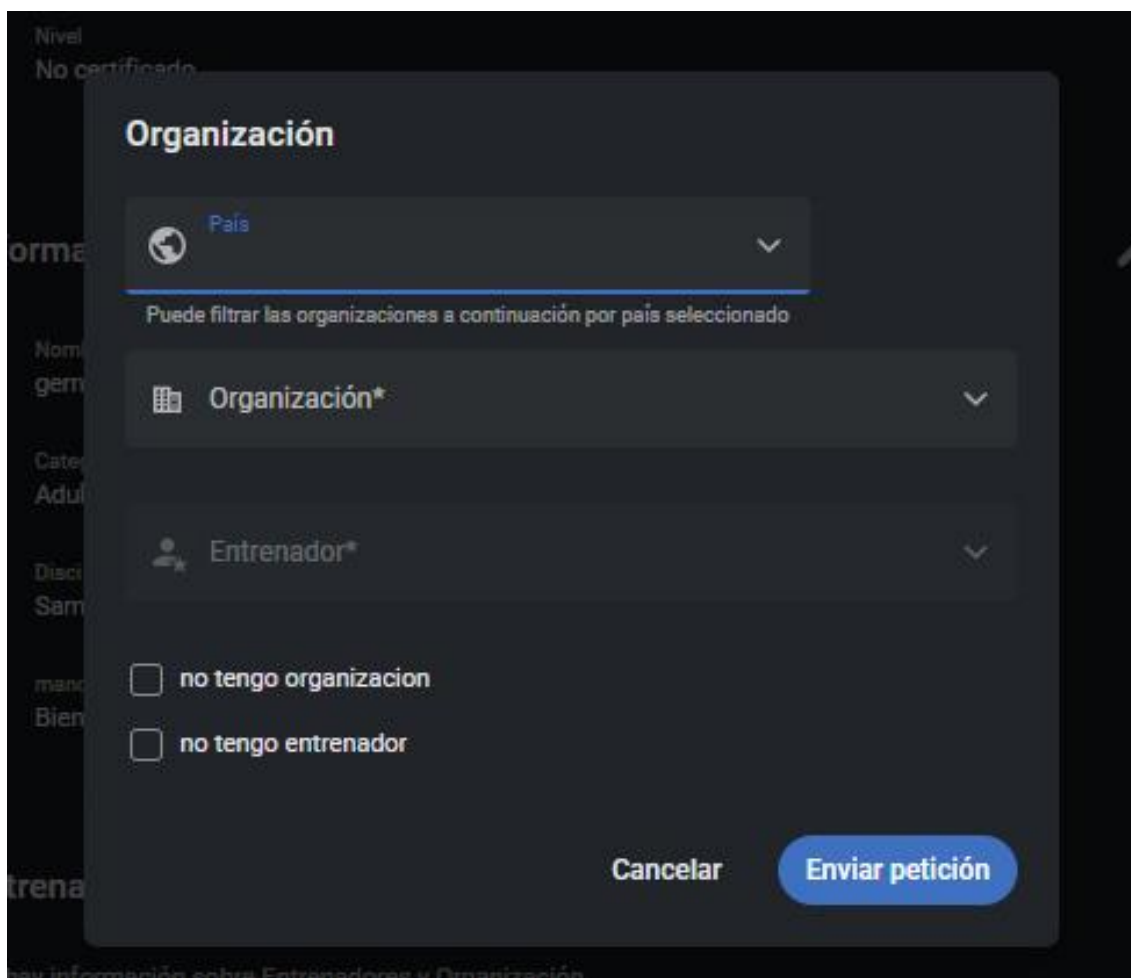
Nivel
No certificado

orma

Nom
germ

Cate
Adul

Disci
Sam

mano
Bien

trena

Organización

País

Puede filtrar las organizaciones a continuación por país seleccionado

Organización*

Entrenador*

no tengo organizacion

no tengo entrenador

Cancelar

Enviar petición

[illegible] información sobre Entrenadores y Organización